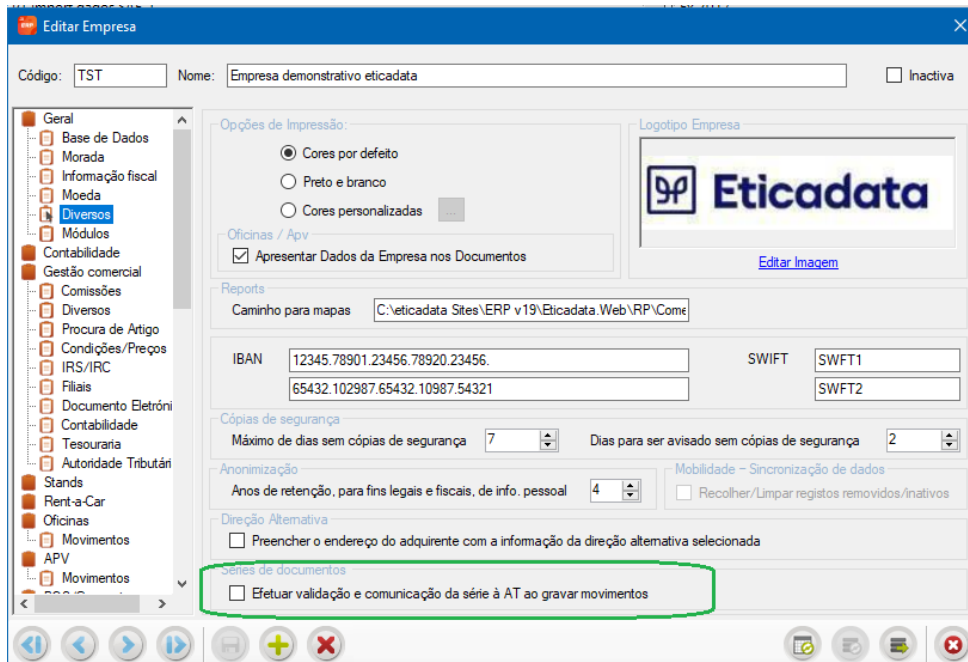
Editar Empresa

Código: TST
Nome: Empresa demonstrativo eticadata
Inactiva

Geral
Base de Dados
Morada
Informação fiscal
Moeda
Diversos
Módulos
Contabilidade
Gestão comercial
Comissões
Diversos
Procura de Artigo
Condições/Preços
IRS/IRC
Filiais
Documento Eletróni
Contabilidade
Tesouraria
Autoridade Tributári
Stands
Rent-a-Car
Oficinas
Movimentos
APV
Movimentos

Opções de Impressão:
Cores por defeito
Preto e branco
Cores personalizadas
...

Oficinas / Apv
Apresentar Dados da Empresa nos Documentos

Logotipo Empresa
Eticadata
Editar Imagem

Reports
Caminho para mapas C:\eticadata Sites\ERP v19\Eticadata.Web\RP\Come

IBAN 12345.78901.23456.78920.23456.
65432.102987.65432.10987.54321
SWIFT SWFT1
SWFT2

Cópias de segurança
Máximo de dias sem cópias de segurança 7
Dias para ser avisado sem cópias de segurança 2

Anonimização
Anos de retenção, para fins legais e fiscais, de info. pessoal 4

Mobilidade - Sincronização de dados
Recolher/Limpar registos removidos/inativos

Direção Alternativa
Preencher o endereço do adquirente com a informação da direção alternativa selecionada

Séries de documentos
Efetuar validação e comunicação da série à AT ao gravar movimentos